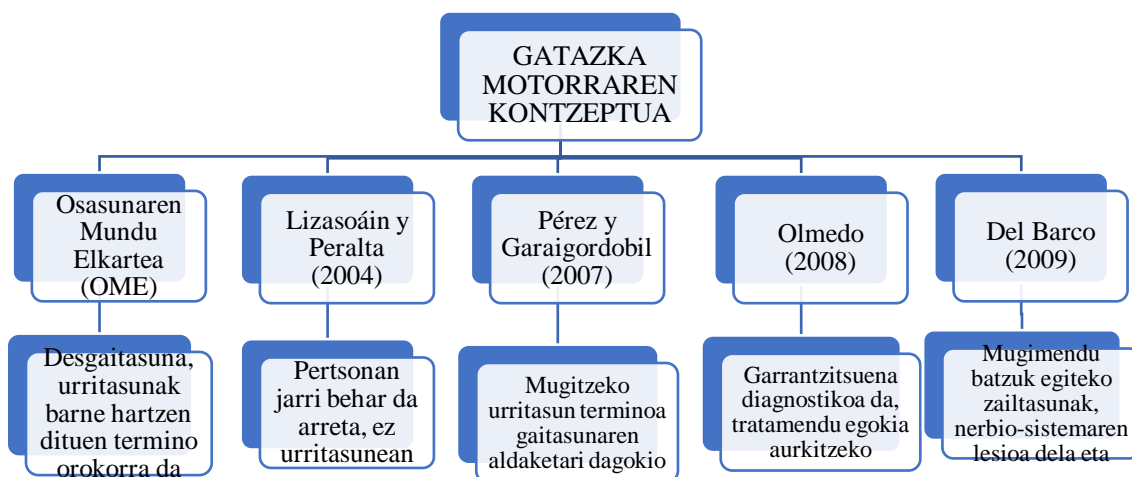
GATAZKA MOTORRAREN KONTZEPTUA

Osasunaren Mundu Elkartea (OME)

Desgaitasuna, urritasunak barne hartzen dituen termino orokorra da

Lizasoáin y Peralta (2004)

Pertsonan jarri behar da arreta, ez urritasunean

Pérez y Garaigordobil (2007)

Mugitzeko urritasun terminoa gaitasunaren aldaketari dagokio

Olmedo (2008)

Garrantzitsuena diagnostikoa da, tratamendu egokia aurkitzeko

Del Barco (2009)

Mugimendu batzuk egiteko zailtasunak, nerbio-sistemaren lesioa dela eta